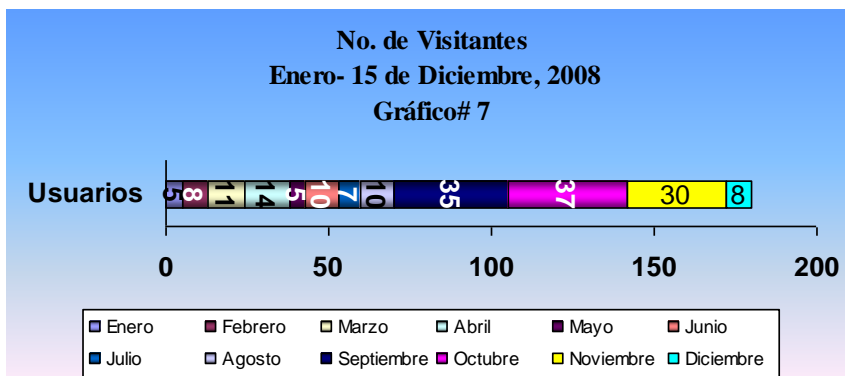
No. de Visitantes
Enero- 15 de Diciembre, 2008
Gráfico# 7

Usuarios

5 8 11 14 5 10 7 10 35 37 30 8

0 50 100 150 200

Enero Febrero Marzo Abril Mayo Junio
Julio Agosto Septiembre Octubre Noviembre Diciembre